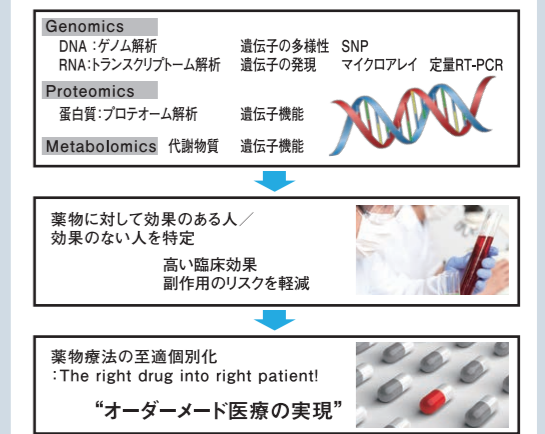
Genomics
DNA :ゲノム解析 遺伝子の多様性 SNP
RNA:トランスクリプトーム解析 遺伝子の発現 マイクロアレイ 定量RT-PCR

Proteomics
蛋白質:プロテオーム解析 遺伝子機能

Metabolomics 代謝物質 遺伝子機能

薬物に対して効果のある人／効果のない人を特定

高い臨床効果
副作用のリスクを軽減

薬物療法の至適個別化
:The right drug into right patient!

“オーダーメード医療の実現”